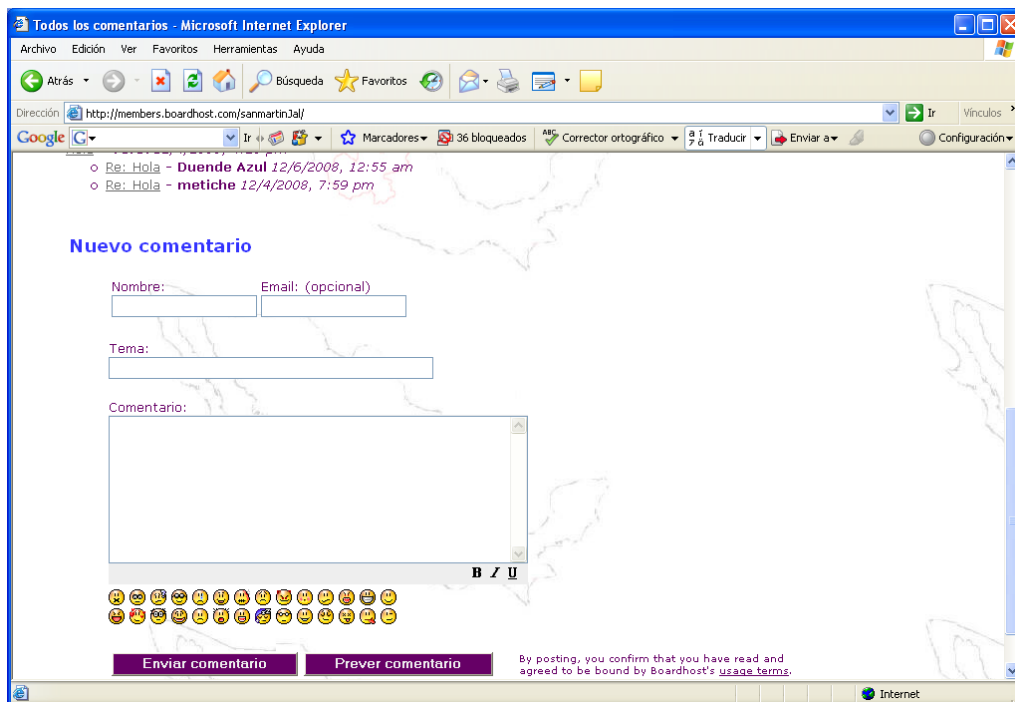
Todos los comentarios - Microsoft Internet Explorer

Archivo Edición Ver Favoritos Herramientas Ayuda

Atrás Búsqueda Favoritos

Dirección http://members.boardhost.com/sanmartinJal/ Ir Vínculos

Google G Ir Marcadores 36 bloqueados Corrector ortográfico Traducir Enviar a Configuración

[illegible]

Re: Hola - Duende Azul 12/6/2008, 12:55 am

Re: Hola - metiche 12/4/2008, 7:59 pm

Nuevo comentario

Nombre: Email: (opcional)

Tema:

Comentario:

B I U

Enviar comentario Prever comentario

By posting, you confirm that you have read and agreed to be bound by Boardhost's usage terms.

Internet